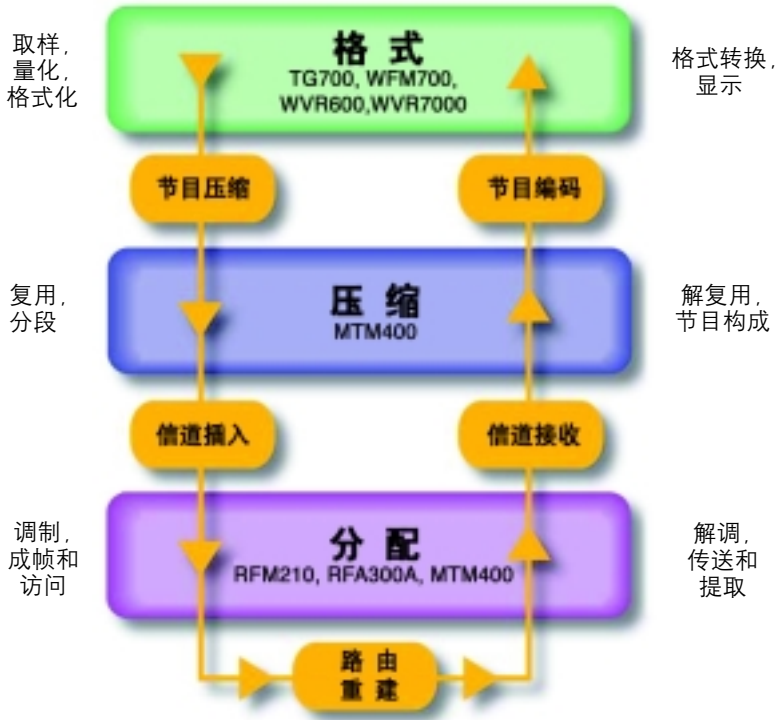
取样,
量化,
格式化

格 式
TG700, WFM700, WVR600,WVR7000

格式转换,
显示

节目压缩

节目编码

复用,
分段

压 缩
MTM400

解复用,
节目构成

信道插入

信道接收

调制,
成帧和
访问

分 配
RFM210, RFA300A, MTM400

解调,
传送和
提取

路 由
重 建